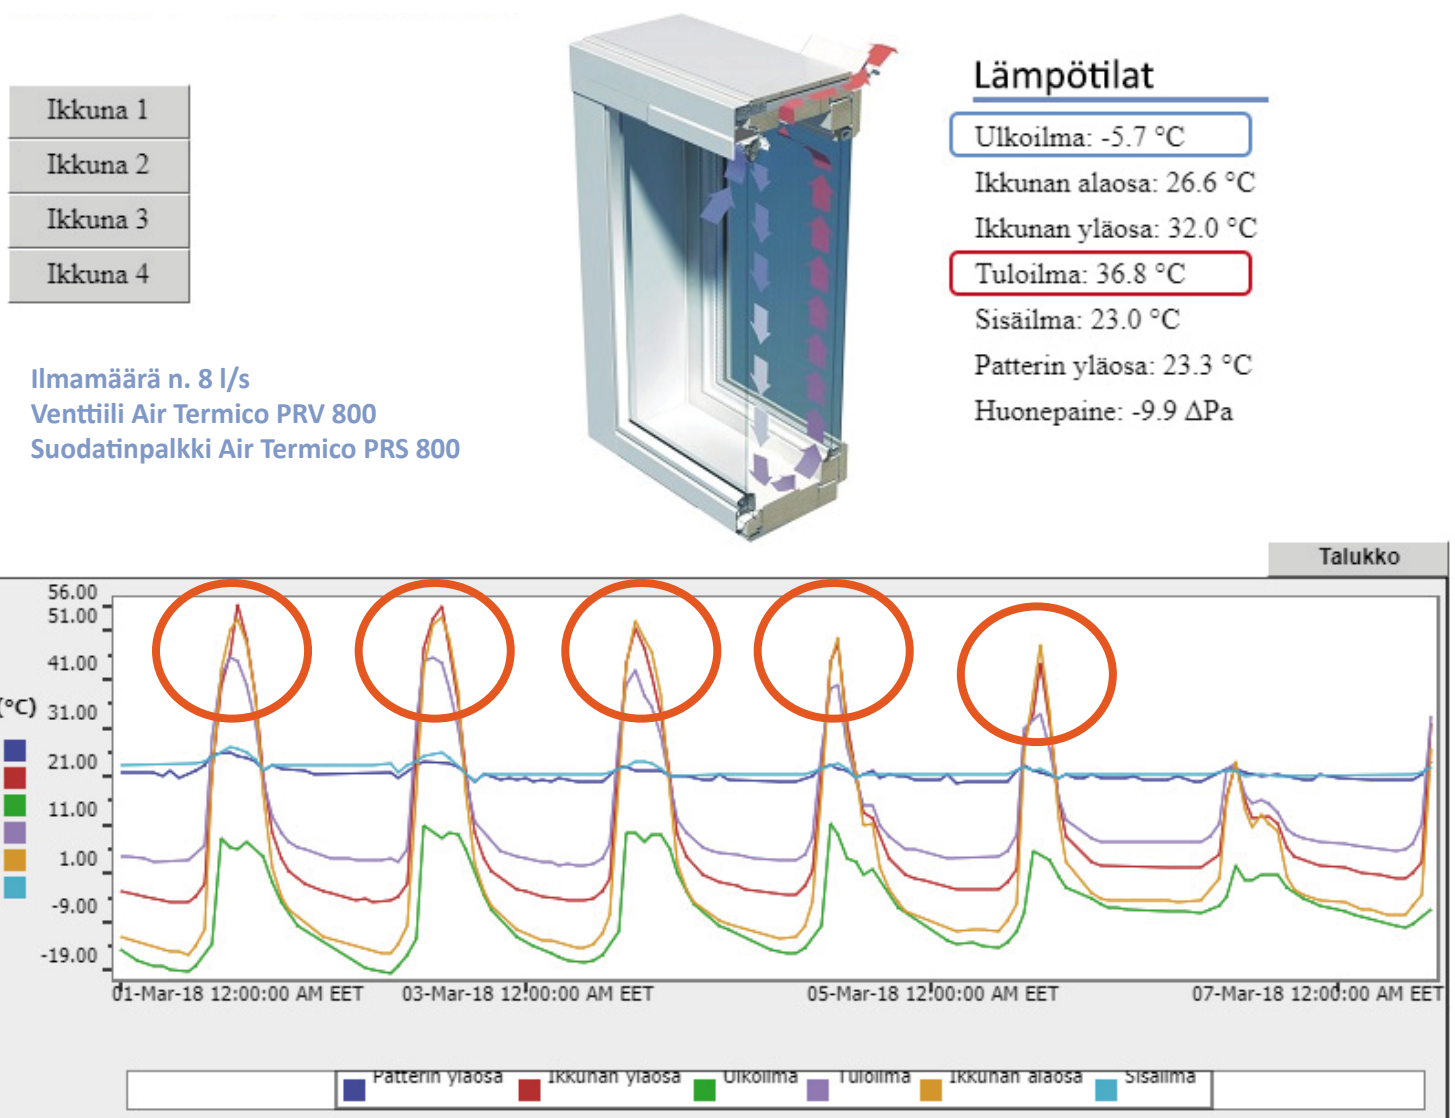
Ikkuna 1
Ikkuna 2
Ikkuna 3
Ikkuna 4

Ilmamäärä n. 8 l/s
Venttiili Air Termico PRV 800
Suodatinpalkki Air Termico PRS 800

Lämpötilat
Ulkoilma: -5.7 °C
Ikkunan alaosa: 26.6 °C
Ikkunan yläosa: 32.0 °C
Tuloilma: 36.8 °C
Sisäilma: 23.0 °C
Patterin yläosa: 23.3 °C
Huonepaine: -9.9 ΔPa

Talukko

56.00
51.00
41.00
(°C) 31.00
21.00
11.00
1.00
-9.00
-19.00

01-Mar-18 12:00:00 AM EET
03-Mar-18 12:00:00 AM EET
05-Mar-18 12:00:00 AM EET
07-Mar-18 12:00:00 AM EET

Patterin yläosa
Ikkunan yläosa
Ulkoilma
Tuloilma
Ikkunan alaosa
Sisäilma